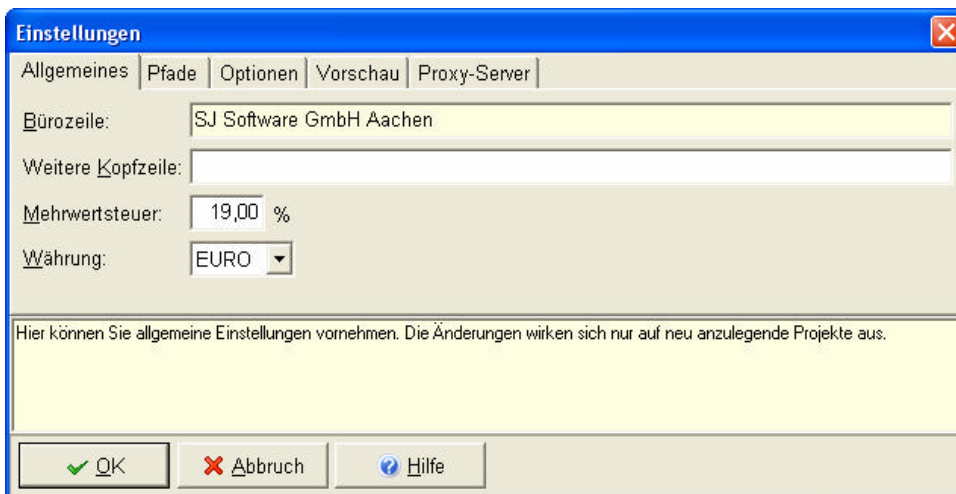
Einstellungen

Allgemeines | Pfade | Optionen | Vorschau | Proxy-Server

Bürozeile: SJ Software GmbH Aachen

Weitere Kopfzeile:

Mehrwertsteuer: 19,00 %

Währung: EURO

Hier können Sie allgemeine Einstellungen vornehmen. Die Änderungen wirken sich nur auf neu anzulegende Projekte aus.

OK
Abbruch
Hilfe